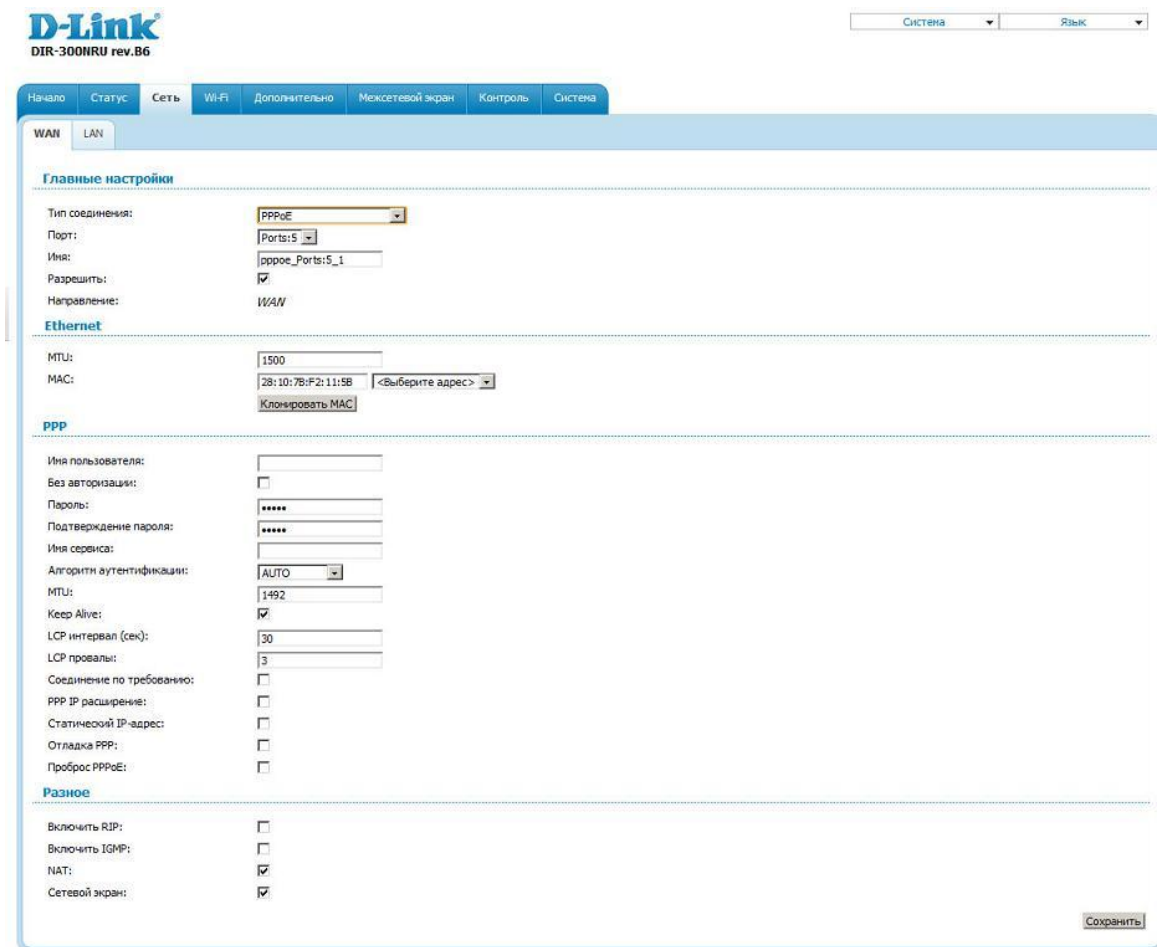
D-Link
DIR-300NRU rev.B6

Система
Язык

Начало
Статус
Сеть
Wi-Fi
Дополнительно
Межсетевой экран
Контроль
Система

WAN
LAN

Главные настройки

Тип соединения: PPPoE
Порт: Ports:5
Имя: pppoe_Ports:5_1
Разрешить:
Направление: WAN

Ethernet

MTU: 1500
MAC: 28:10:7B:F2:11:5B <Выберите адрес>
Клонировать MAC

PPP

Имя пользователя:
Без авторизации:
Пароль: •••••
Подтверждение пароля: •••••
Имя сервиса:
Алгоритм аутентификации: AUTO
MTU: 1492
Keep Alive:
LCP интервал (сек): 30
LCP провалы: 3
Соединение по требованию:
PPP IP расширение:
Статический IP-адрес:
Отладка PPP:
Проброс PPPoE:

Разное

Включить RIP:
Включить IGMP:
NAT:
Сетевой экран:

Сохранить